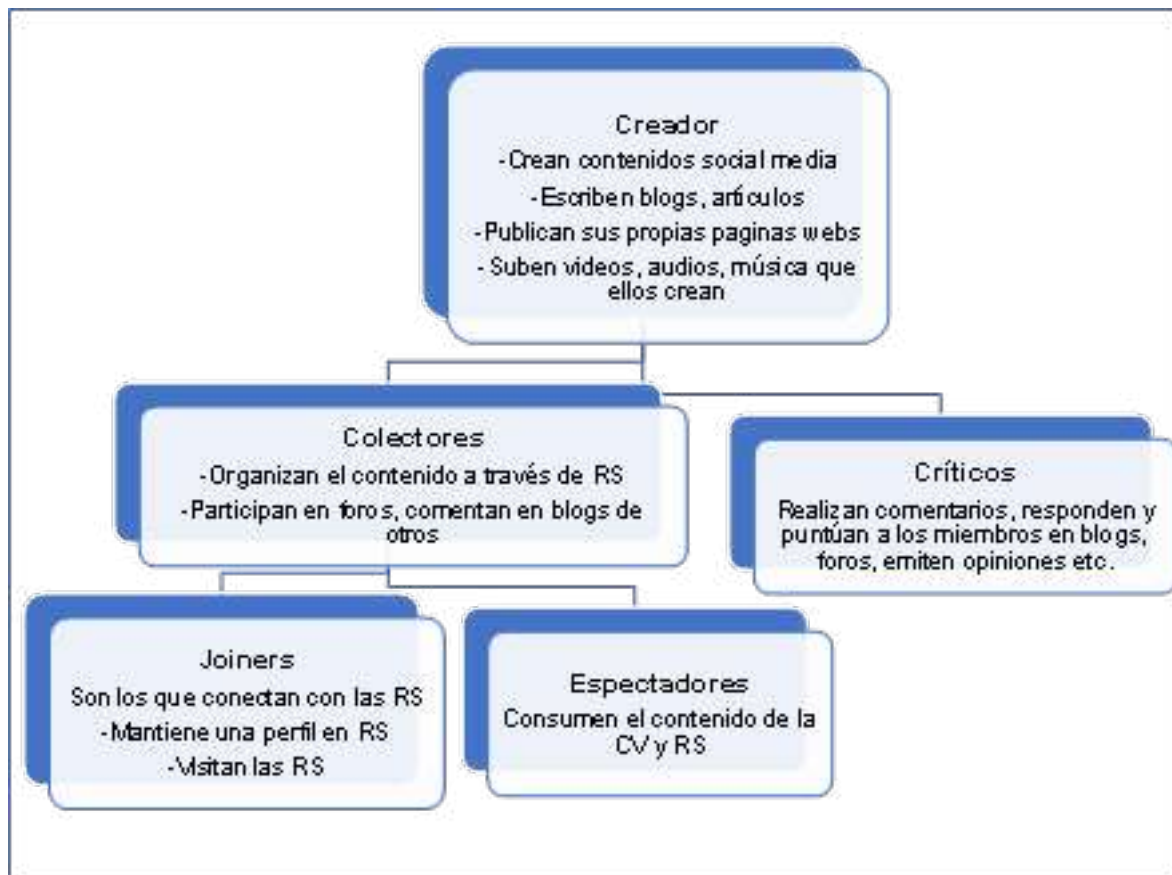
Creador
-Crean contenidos social media
-Escriben blogs, artículos
-Publican sus propias paginas webs
- Suben videos, audios, música que ellos crean

Colectores
-Organizan el contenido a través de RS
-Participan en foros, comentan en blogs de otros

Críticos
Realizan comentarios, responden y puntúan a los miembros en blogs, foros, emiten opiniones etc.

Joiners
Son los que conectan con las RS
-Mantiene una perfil en RS
-Visitan las RS

Espectadores
Consumen el contenido de la CV y RS